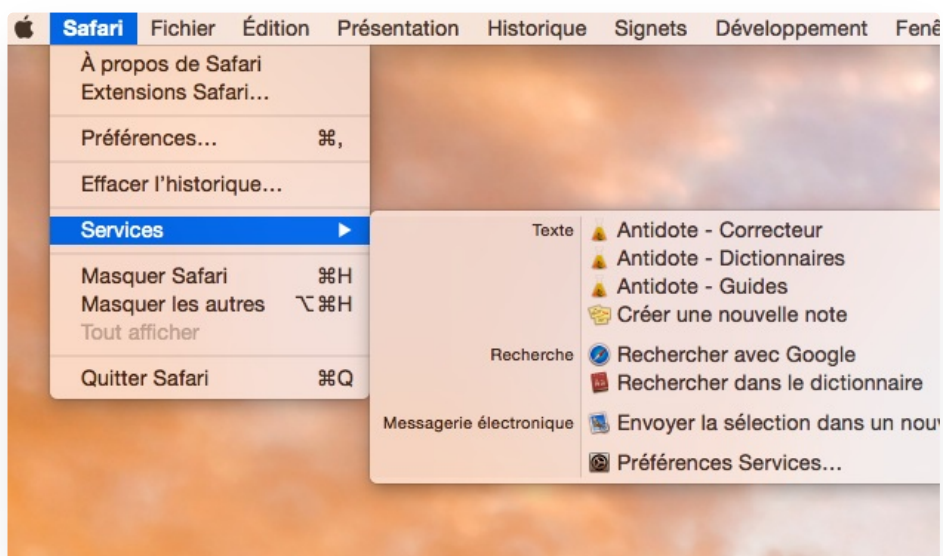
Safari Fichier Édition Présentation Historique Signets Développement Fenê

À propos de Safari
Extensions Safari…

Préférences… ⌘,

Effacer l'historique…

Services ▶

Masquer Safari ⌘H
Masquer les autres ⌥⌘H
Tout afficher

Quitter Safari ⌘Q

Texte
Antidote - Correcteur
Antidote - Dictionnaires
Antidote - Guides
Créer une nouvelle note

Recherche
Rechercher avec Google
Rechercher dans le dictionnaire

Messagerie électronique
Envoyer la sélection dans un nou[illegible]

Préférences Services…